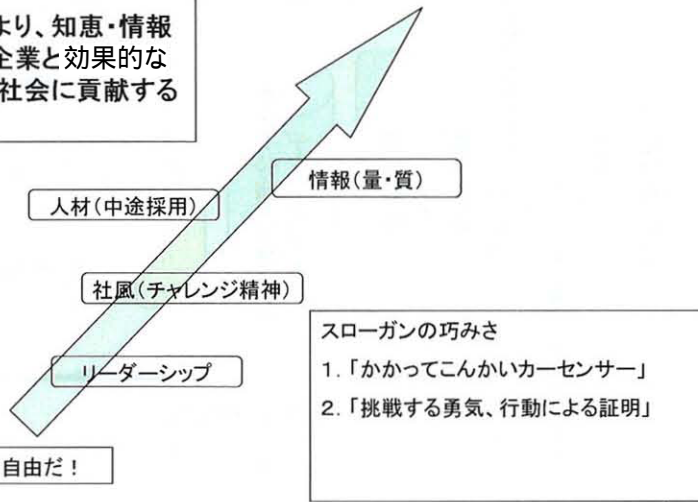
より、知恵・情報
企業と効果的な
社会に貢献する

情報(量・質)

人材(中途採用)

社風(チャレンジ精神)

スローガンの巧みさ
1.「かかってこんかいカーセンサー」
2.「挑戦する勇気、行動による証明」

リーダーシップ

自由だ!